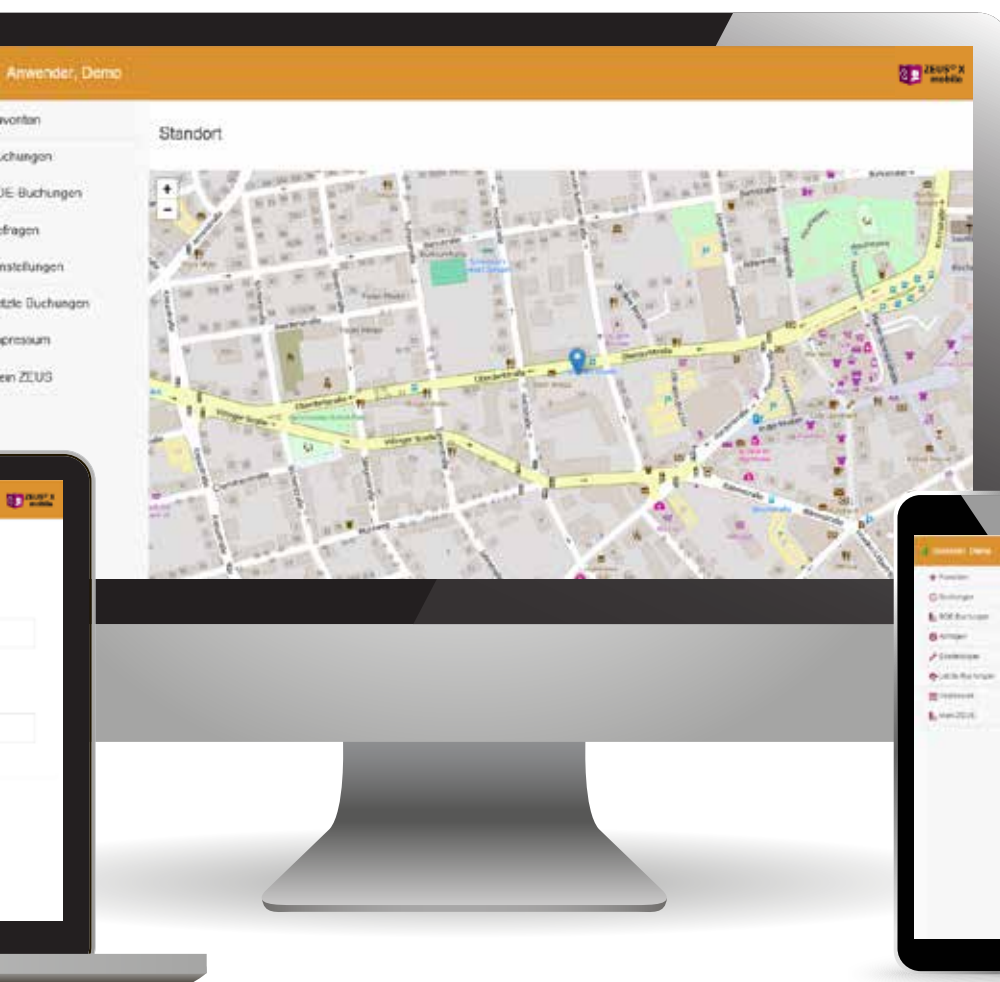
Anwender, Demo

ZEUS® X mobile

avoriten
uchungen
DE-Buchungen
efragen
nstellungen
tzte Buchungen
pressum
ein ZEUS

Standort

+
−

ZEUS® X mobile

Anwender, Demo
Favoriten
Buchungen
BDE-Buchungen
Anfragen
Einstellungen
Letzte Buchungen
Impressum
Mein ZEUS